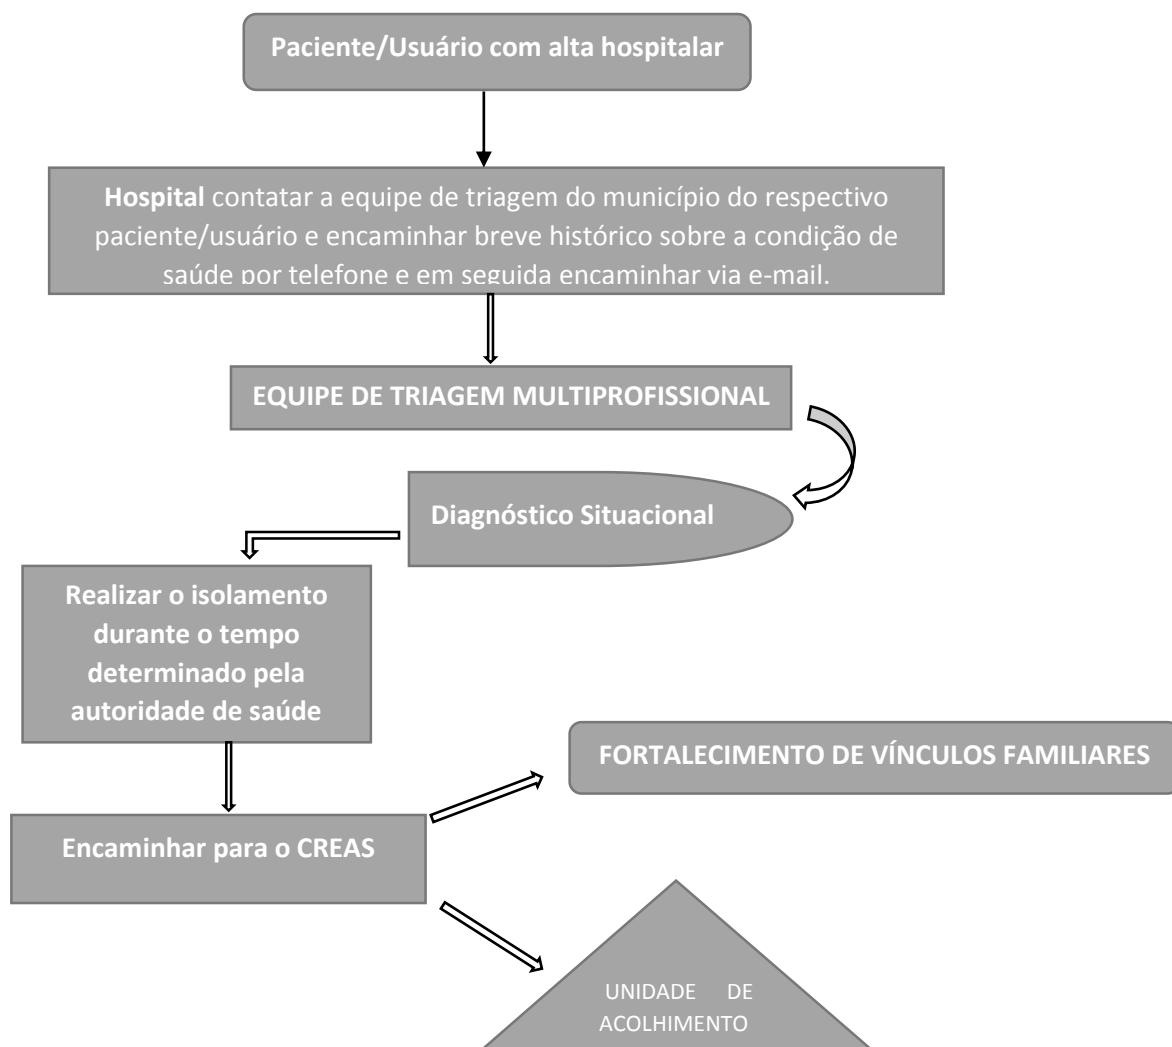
Paciente/Usuário com alta hospitalar

**Hospital** contatar a equipe de triagem do município do respectivo paciente/usuário e encaminhar breve histórico sobre a condição de saúde por telefone e em seguida encaminhar via e-mail.

EQUIPE DE TRIAGEM MULTIPROFISSIONAL

Diagnóstico Situacional

Realizar o isolamento durante o tempo determinado pela autoridade de saúde

FORTALECIMENTO DE VÍNCULOS FAMILIARES

Encaminhar para o CREAS

UNIDADE DE ACOLHIMENTO